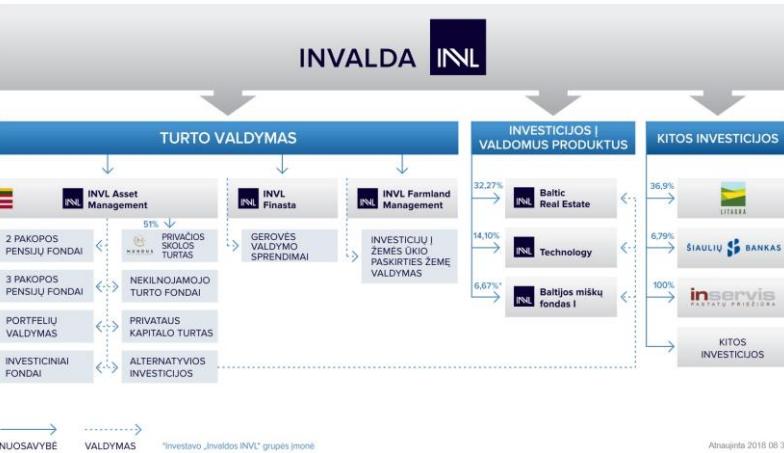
INVALDA INVL

TURTO VALDYMAS

INVESTICIJOS Į VALDOMUS PRODUKTUS

KITOS INVESTICIJOS

INVL Asset Management

INVL Finasta

INVL Farmland Management

51%

2 PAKOPOS PENSIJŲ FONDAI

NANDUS PRIVAČIOS SKOLOS TURTAS

3 PAKOPOS PENSIJŲ FONDAI

NEKILNOJAMOJO TURTO FONDAI

PORTFELIŲ VALDYMAS

PRIVATAUS KAPITALO TURTAS

INVESTICINIAI FONDAI

ALTERNATYVIOS INVESTICIJOS

GEROVĖS VALDYMO SPRENDIMAI

INVESTICIJŲ Į ŽEMĖS ŪKIO PASKIRTIES ŽEMĘ VALDYMAS

32,27%

INVL Baltic Real Estate

14,10%

INVL Technology

6,67%*

INVL Baltijos miškų fondas I

36,9%

LITAGRA

6,79%

ŠIAULIŲ BANKAS

100%

inservis PASTATŲ PRIEŽIŪRA

KITOS INVESTICIJOS

NUOSAVYBĖ

VALDYMAS

*Investavo „Invaldos INVL" grupės įmonė

Atnaujinta 2018 08 3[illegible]